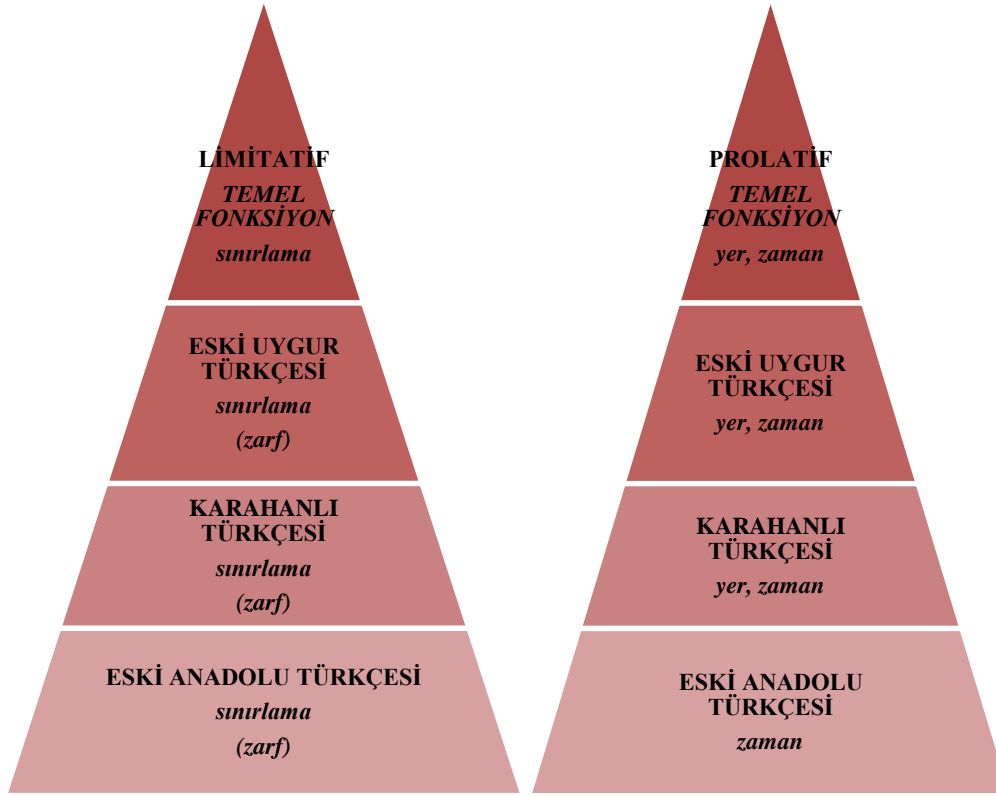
LİMİTATİF
TEMEL FONKSİYON
sınırlama

ESKİ UYGUR TÜRKÇESİ
sınırlama
(zarf)

KARAHANLI TÜRKÇESİ
sınırlama
(zarf)

ESKİ ANADOLU TÜRKÇESİ
sınırlama
(zarf)

PROLATİF
TEMEL FONKSİYON
yer, zaman

ESKİ UYGUR TÜRKÇESİ
yer, zaman

KARAHANLI TÜRKÇESİ
yer, zaman

ESKİ ANADOLU TÜRKÇESİ
zaman